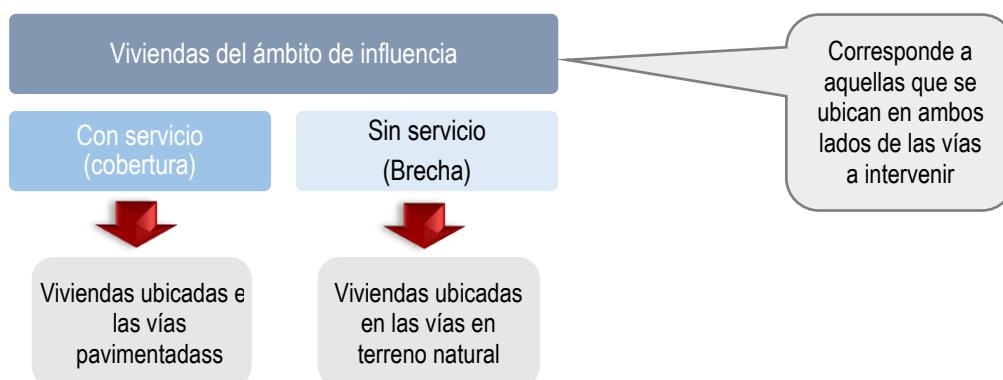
Viviendas del ámbito de influencia

Corresponde a aquellas que se ubican en ambos lados de las vías a intervenir

Con servicio (cobertura)

Sin servicio (Brecha)

Viviendas ubicadas e las vías pavimentadass

Viviendas ubicadas en las vías en terreno natural